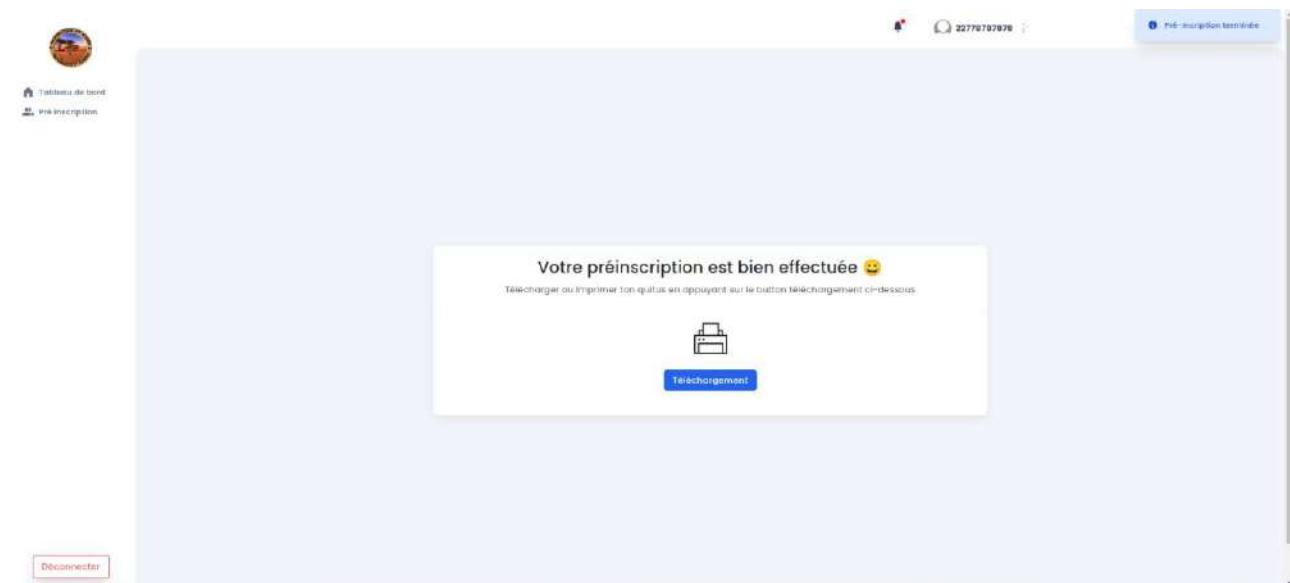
Tableau de bord
Pré-inscription

22770707070

Pré-inscription terminée

Votre préinscription est bien effectuée 😀

Télécharger ou imprimer ton quitus en appuyant sur le button téléchargement ci-dessous

Téléchargement

Déconnecter